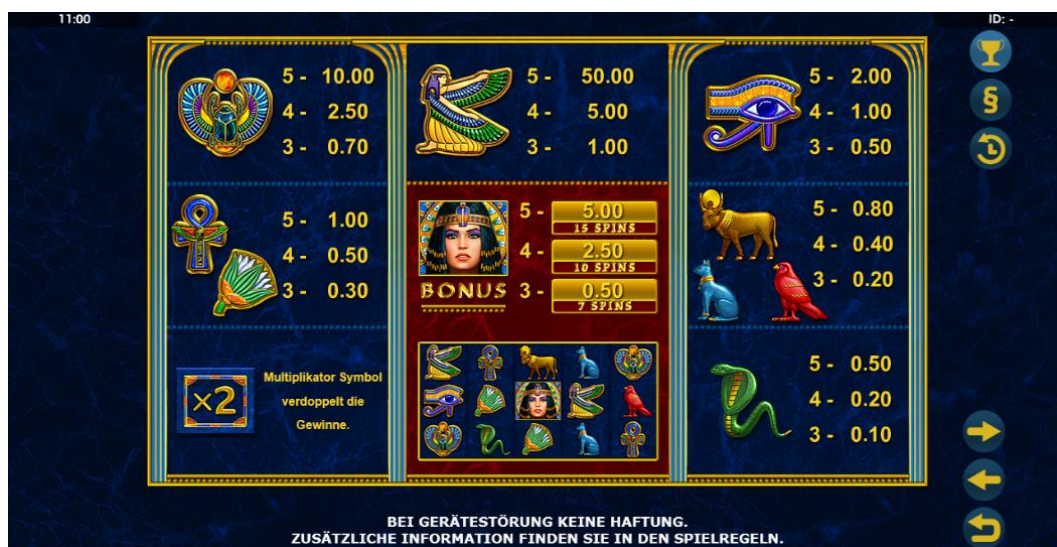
11:00

ID: -

5 - 10.00
4 - 2.50
3 - 0.70

5 - 50.00
4 - 5.00
3 - 1.00

5 - 2.00
4 - 1.00
3 - 0.50

5 - 1.00
4 - 0.50
3 - 0.30

5 - 5.00 15 SPINS
4 - 2.50 10 SPINS
BONUS 3 - 0.50 7 SPINS

5 - 0.80
4 - 0.40
3 - 0.20

×2

Multiplikator Symbol verdoppelt die Gewinne.

5 - 0.50
4 - 0.20
3 - 0.10

BEI GERÄTESTÖRUNG KEINE HAFTUNG.
ZUSÄTZLICHE INFORMATION FINDEN SIE IN DEN SPIELREGELN.